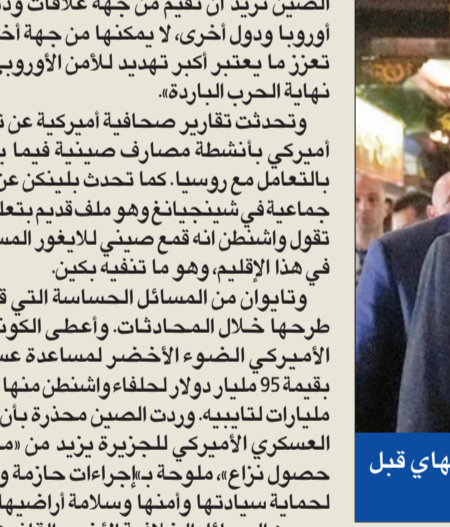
الصين تريد أن تقيم من جهة علاقات ود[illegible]
أوروبا ودول أخرى، لا يمكنها من جهة أخ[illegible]
تعزز ما يعتبر أكبر تهديد للأمن الأوروب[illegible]
نهاية الحرب الباردة».

وتحدثت تقارير صحافية أميركية عن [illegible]
أميركي بأنشطة مصارف صينية فيما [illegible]
بالتعامل مع روسيا. كما تحدث بلينكن عن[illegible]
جماعية في شينجيانغ وهو ملف قديم يتعل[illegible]
تقول واشنطن انه قمع صيني للايغور المس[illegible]
في هذا الإقليم، وهو ما تنفيه بكين.

وتايوان من المسائل الحساسة التي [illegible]
طرحها خلال المحادثات. وأعطى الكون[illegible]
الأميركي الضوء الأخضر لمساعدة عس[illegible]
بقيمة 95 مليار دولار لحلفاء واشنطن منها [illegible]
مليارات لتايبيه. وردت الصين محذرة بأن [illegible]
العسكري الأميركي للجزيرة يزيد من «م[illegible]
حصول نزاع»، ملوحة بـ«إجراءات حازمة و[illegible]
لحماية سيادتها وأمنها وسلامة أراضيها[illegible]

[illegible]هاي قبل